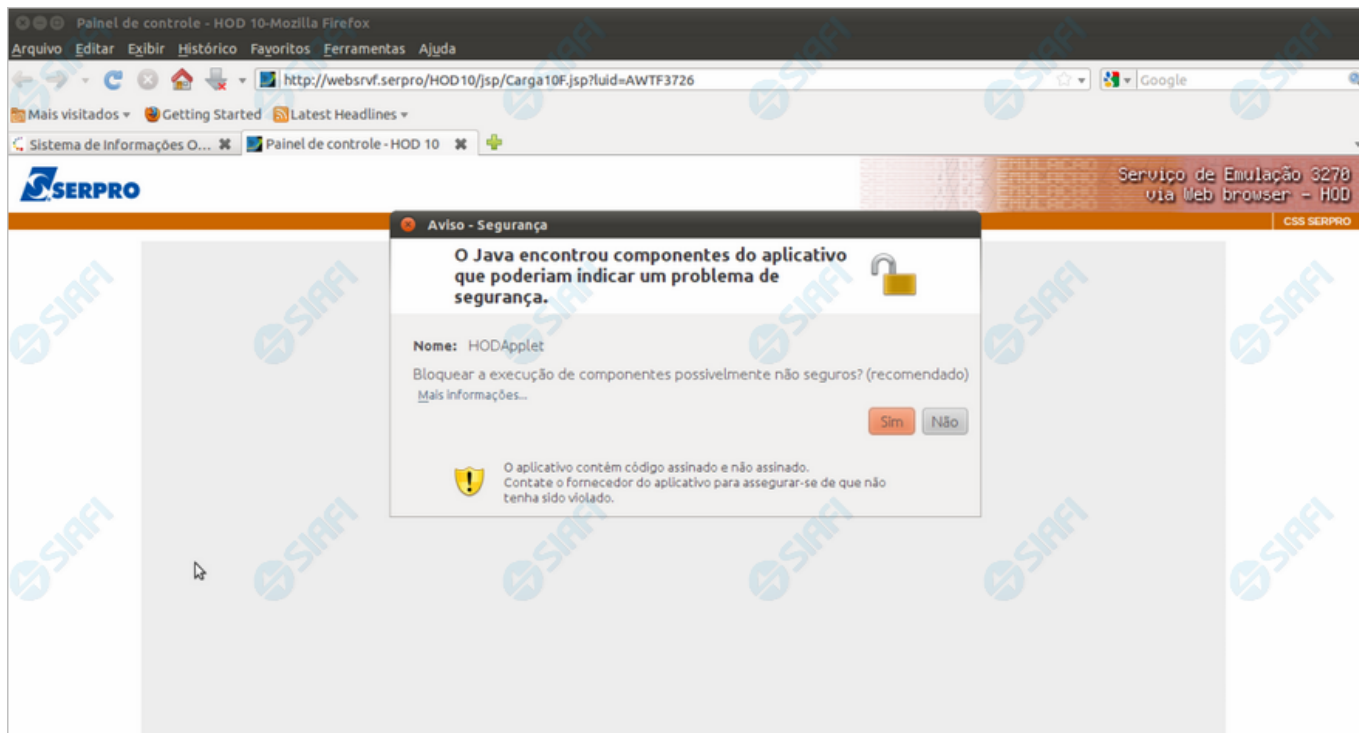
Painel de controle - HOD 10-Mozilla Firefox

Arquivo Editar Exibir Histórico Favoritos Ferramentas Ajuda

http://websrvf.serpro/HOD10/jsp/Carga10F.jsp?luid=AWTF3726

Google

Mais visitados Getting Started Latest Headlines

Sistema de Informações O... Painel de controle - HOD 10

SERPRO

Serviço de Emulação 3270 via Web browser - HOD

CSS SERPRO

Aviso - Segurança

O Java encontrou componentes do aplicativo que poderiam indicar um problema de segurança.

Nome: HODApplet

Bloquear a execução de componentes possivelmente não seguros? (recomendado)

Mais informações...

Sim Não

O aplicativo contém código assinado e não assinado. Contate o fornecedor do aplicativo para assegurar-se de que não tenha sido violado.

SIAFI